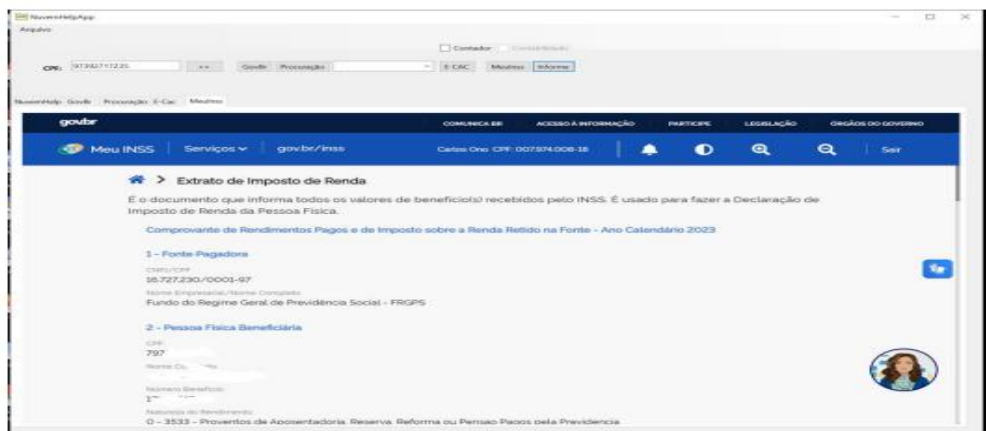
NuvemHelpApp
Arquivo

Contador Contabilidade

CPF: 97392717220 >> Govbr Procuração E-CAC MeuInss Informe

NuvemHelp Govbr Procuração E-Cac MeuInss

gov.br COMUNICA BR ACESSO À INFORMAÇÃO PARTICIPE LEGISLAÇÃO ÓRGÃOS DO GOVERNO

Meu INSS Serviços gov.br/inss Carlos Ono CPF: 007.974.008-18 Sair

> Extrato de Imposto de Renda

É o documento que informa todos os valores de benefício(s) recebidos pelo INSS. É usado para fazer a Declaração de Imposto de Renda da Pessoa Física.

Comprovante de Rendimentos Pagos e de Imposto sobre a Renda Retido na Fonte - Ano Calendário 2023

1 - Fonte Pagadora

CNPJ/CPF
16.727.230/0001-97

Nome Empresarial/Nome Completo
Fundo do Regime Geral de Previdência Social - FRGPS

2 - Pessoa Física Beneficiária

CPF
797 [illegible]

Nome Co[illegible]

Número Benefício
1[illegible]

Natureza do Rendimento
0 - 3533 - Proventos de Aposentadoria, Reserva, Reforma ou Pensão Pagos pela Previdência